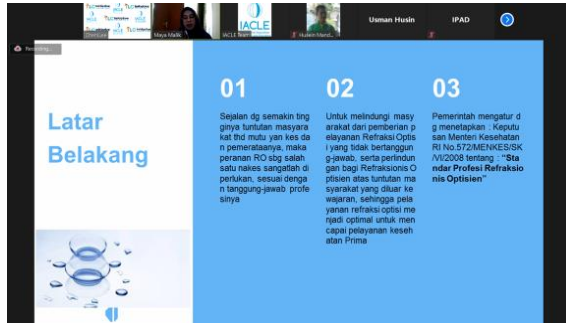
Maya Malik

IACLE

IACLE Team

Husein Mand...

Usman Husin

IPAD

Recording...

Latar Belakang

01

Sejalan dg semakin tingginya tuntutan masyarakat thd mutu yan kes dan pemerataanya, maka peranan RO sbg salah satu nakes sangatlah diperlukan, sesuai dengan tanggung-jawab profesinya

02

Untuk melindungi masyarakat dari pemberian pelayanan Refraksi Optisi yang tidak bertanggung-jawab, serta perlindungan bagi Refraksionis Optisien atas tuntutan masyarakat yang diluar kewajaran, sehingga pelayanan refraksi optisi menjadi optimal untuk mencapai pelayanan kesehatan Prima

03

Pemerintah mengatur dg menetapkan : Keputusan Menteri Kesehatan RI No.572/MENKES/SK/VI/2008 tentang : "Standar Profesi Refraksionis Optisien"